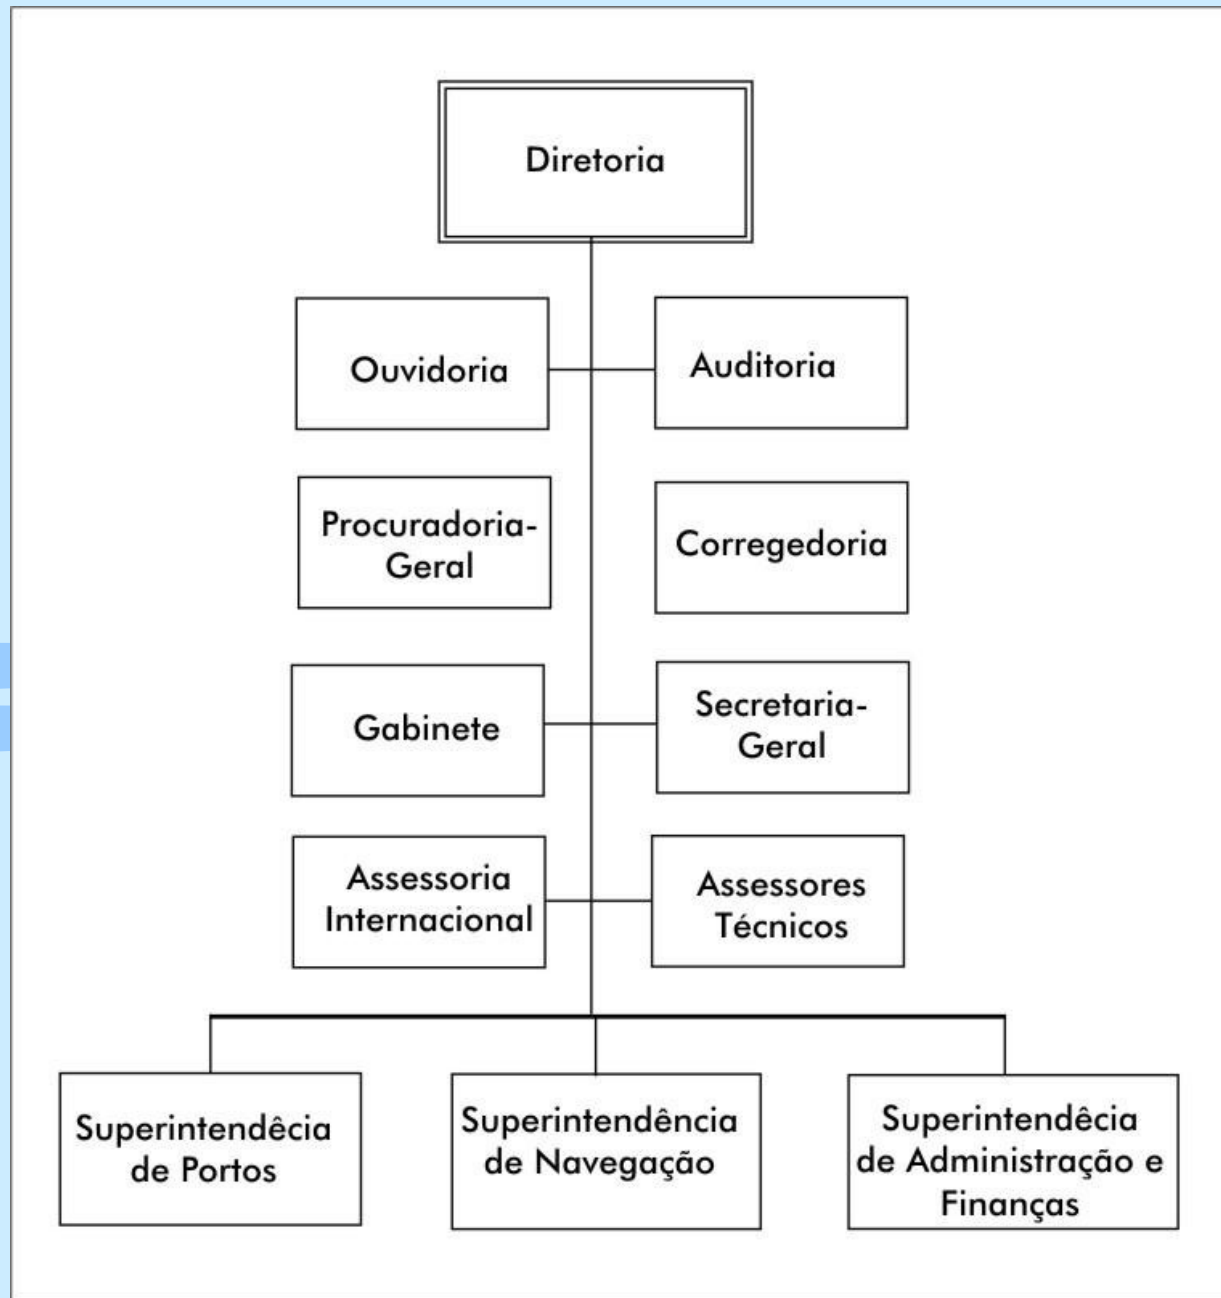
Diretoria

Ouvidoria

Auditoria

Procuradoria-Geral

Corregedoria

Gabinete

Secretaria-Geral

Assessoria Internacional

Assessores Técnicos

Superintendêcia de Portos

Superintendência de Navegação

Superintendêcia de Administração e Finanças